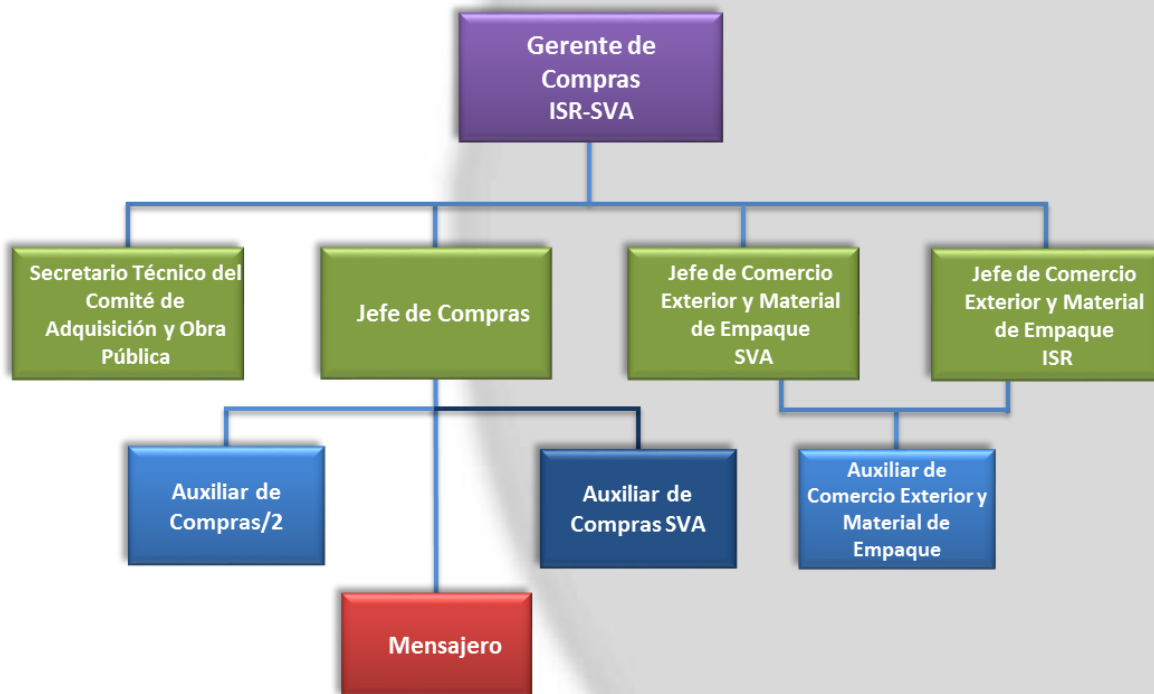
Gerente de Compras ISR-SVA

Secretario Técnico del Comité de Adquisición y Obra Pública

Jefe de Compras

Jefe de Comercio Exterior y Material de Empaque SVA

Jefe de Comercio Exterior y Material de Empaque ISR

Auxiliar de Compras/2

Auxiliar de Compras SVA

Auxiliar de Comercio Exterior y Material de Empaque

Mensajero